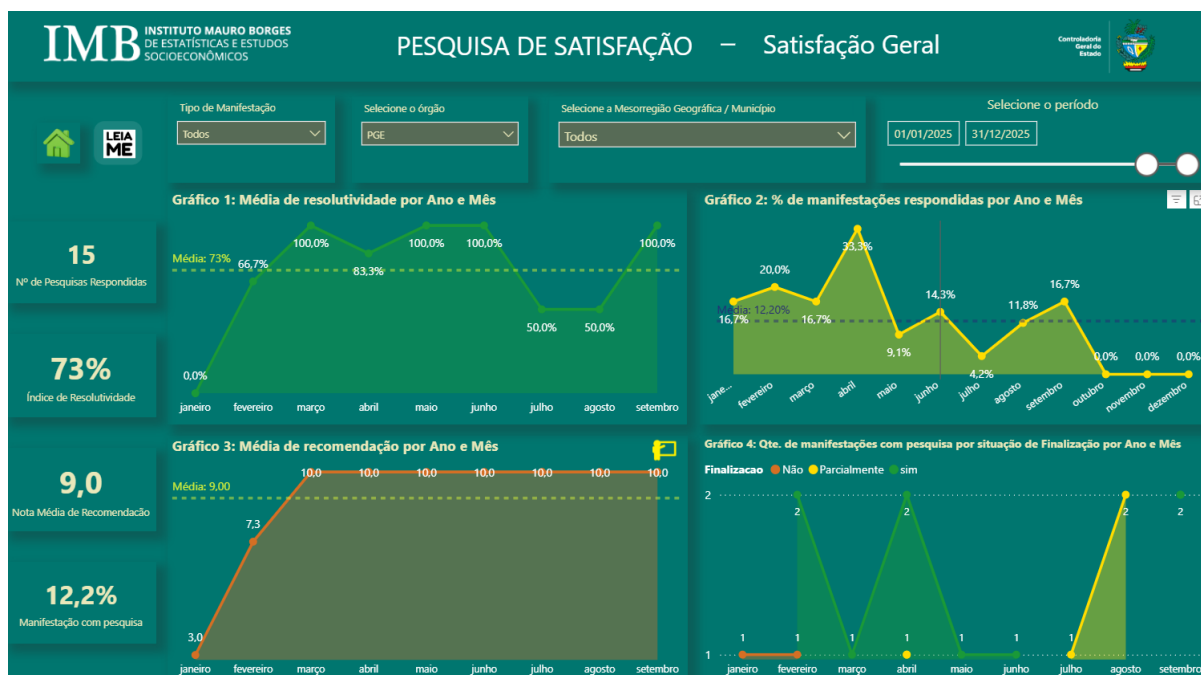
IMB INSTITUTO MAURO BORGES DE ESTATÍSTICAS E ESTUDOS SOCIOECONÔMICOS

PESQUISA DE SATISFAÇÃO – Satisfação Geral

Controladoria Geral do Estado

LEIA ME

Tipo de Manifestação
Todos

Selecione o órgão
PGE

Selecione a Mesorregião Geográfica / Município
Todos

Selecione o período
01/01/2025 31/12/2025

15
Nº de Pesquisas Respondidas

73%
Índice de Resolutividade

9,0
Nota Média de Recomendação

12,2%
Manifestação com pesquisa

Gráfico 1: Média de resolutividade por Ano e Mês
Média: 73%
0,0% 66,7% 100,0% 83,3% 100,0% 100,0% 50,0% 50,0% 100,0%
janeiro fevereiro março abril maio junho julho agosto setembro

Gráfico 2: % de manifestações respondidas por Ano e Mês
Média: 12,20%
16,7% 20,0% 16,7% 33,3% 9,1% 14,3% 4,2% 11,8% 16,7% 0,0% 0,0% 0,0%
jane... fevereiro março abril maio junho julho agosto setembro outubro novembro dezembro

Gráfico 3: Média de recomendação por Ano e Mês
Média: 9,00
3,0 7,3 10,0 10,0 10,0 10,0 10,0 10,0 10,0
janeiro fevereiro março abril maio junho julho agosto setembro

Gráfico 4: Qte. de manifestações com pesquisa por situação de Finalização por Ano e Mês
Finalizacao ● Não ● Parcialmente ● sim
2
1
1 1 2 1 1 2 1 1 1 1 2 2
janeiro fevereiro março abril maio junho julho agosto setembro